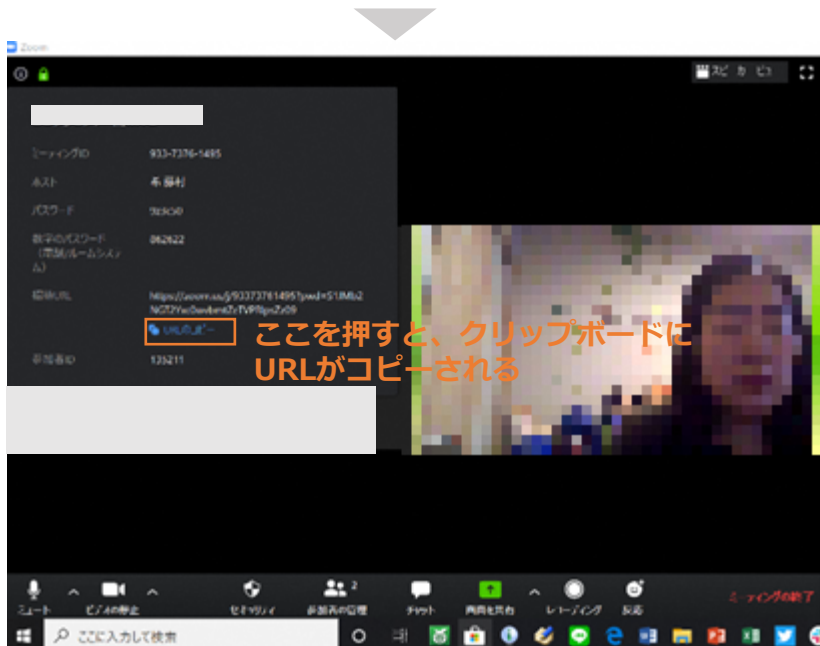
Zoom

スピーカービュー

ミーティングID 933-7376-1495

ホスト 木藤村

パスワード 9zXoI0

数字のパスワード（電話/ルームシステム） 062622

招待URL https://zoom.us/j/93373761495?pwd=S1lMb2NGZ0YwOwdvnkZcTVRRbnZz09

URLのコピー

参加者ID 135211

ここを押すと、クリップボードにURLがコピーされる

ミュート ビデオの停止 セキュリティ 参加者の管理 2 チャット 画面を共有 レコーディング 反応 ミーティングの終了

ここに入力して検索